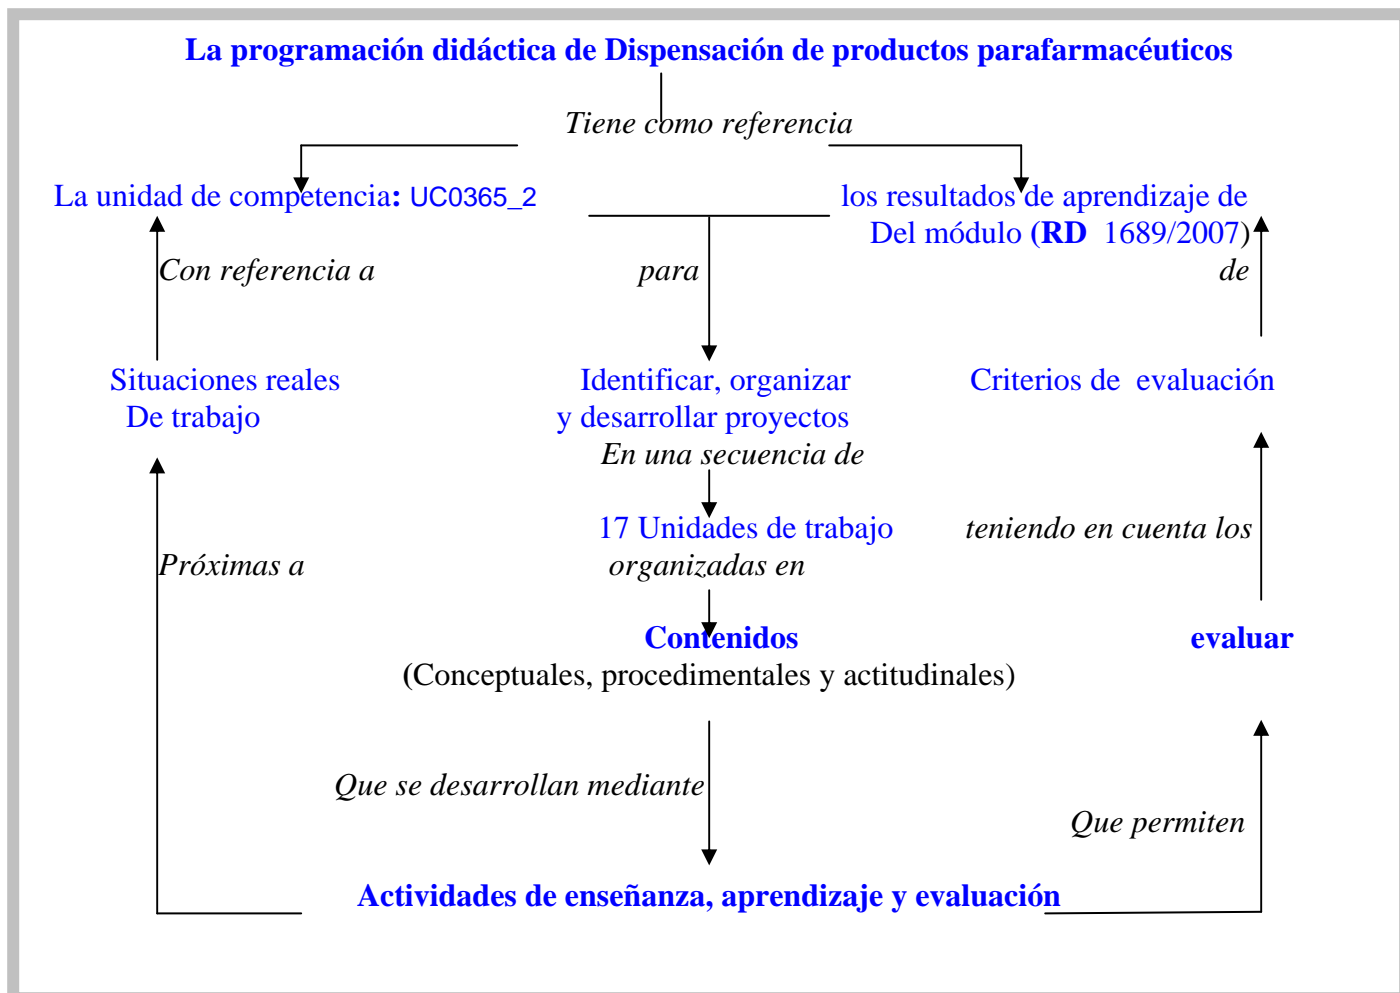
La programación didáctica de Dispensación de productos parafarmacéuticos

Tiene como referencia

La unidad de competencia: UC0365_2

los resultados de aprendizaje de Del módulo (RD 1689/2007)

Con referencia a

para

de

Situaciones reales De trabajo

Identificar, organizar y desarrollar proyectos

Criterios de evaluación

En una secuencia de

17 Unidades de trabajo

teniendo en cuenta los

Próximas a

organizadas en

Contenidos

evaluar

(Conceptuales, procedimentales y actitudinales)

Que se desarrollan mediante

Que permiten

Actividades de enseñanza, aprendizaje y evaluación